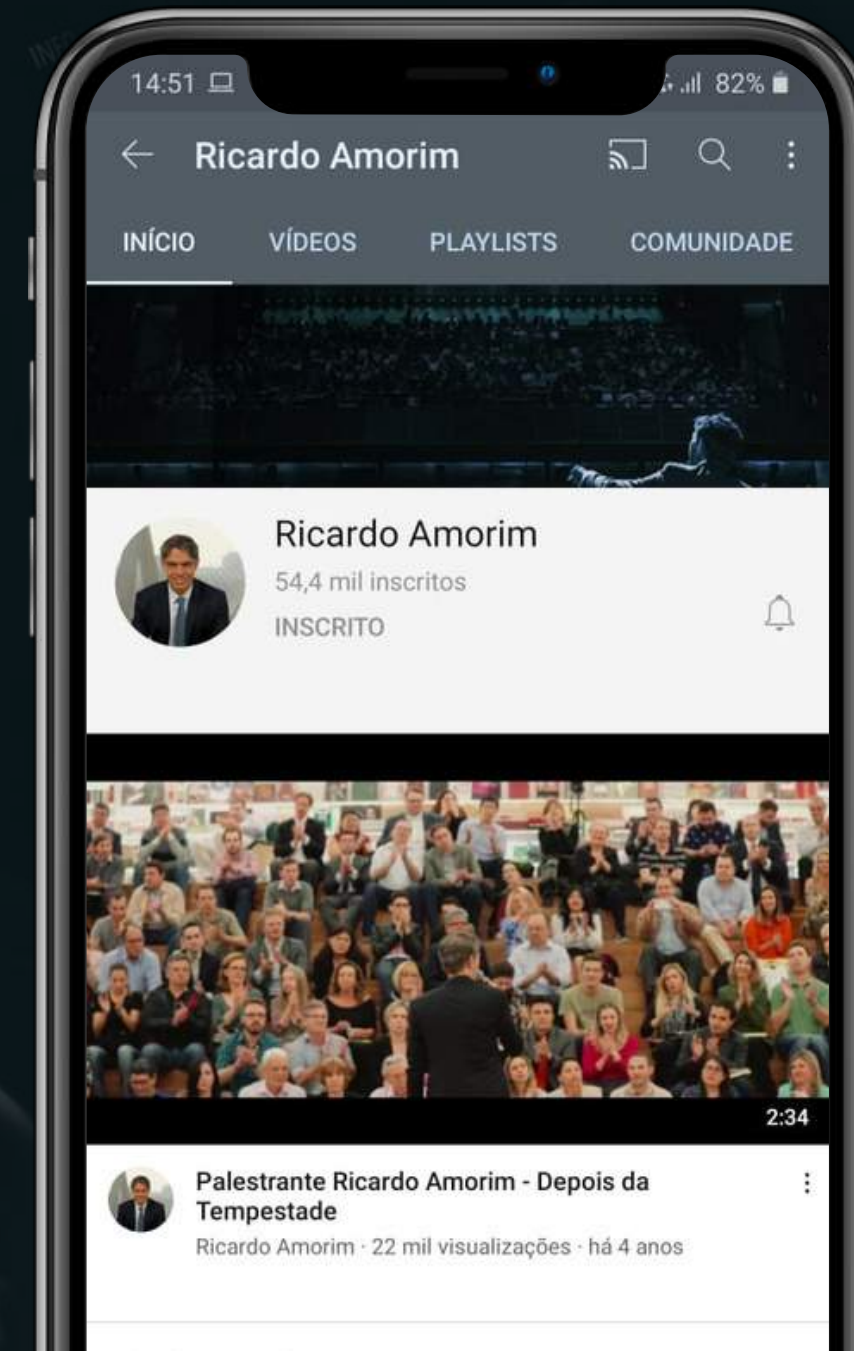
14:51

82%

Ricardo Amorim

INÍCIO

VÍDEOS

PLAYLISTS

COMUNIDADE

Ricardo Amorim

54,4 mil inscritos

INSCRITO

2:34

Palestrante Ricardo Amorim - Depois da Tempestade

Ricardo Amorim · 22 mil visualizações · há 4 anos